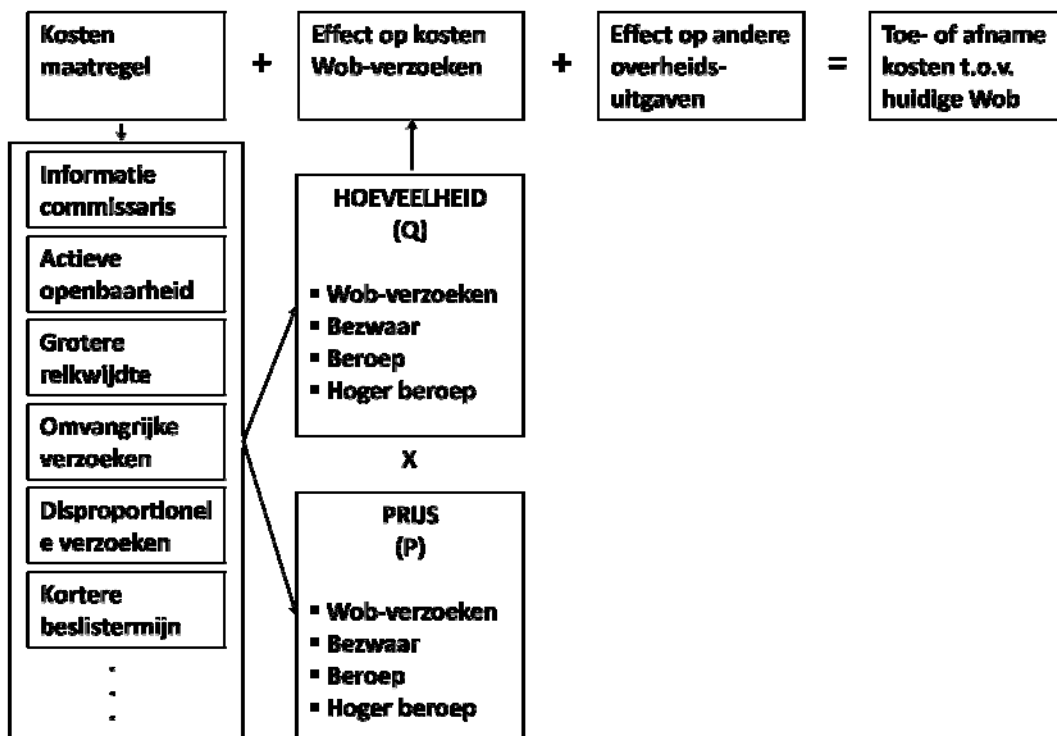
Kosten maatregel + Effect op kosten Wob-verzoeken + Effect op andere overheidsuitgaven = Toe- of afname kosten t.o.v. huidige Wob

Informatie commissaris

Actieve openbaarheid

Grotere reikwijdte

Omvangrijke verzoeken

Disproportionele verzoeken

Kortere beslistermijn

.
.
.

HOEVEELHEID (Q)

▪ Wob-verzoeken
▪ Bezwaar
▪ Beroep
▪ Hoger beroep

X

PRIJS (P)

▪ Wob-verzoeken
▪ Bezwaar
▪ Beroep
▪ Hoger beroep